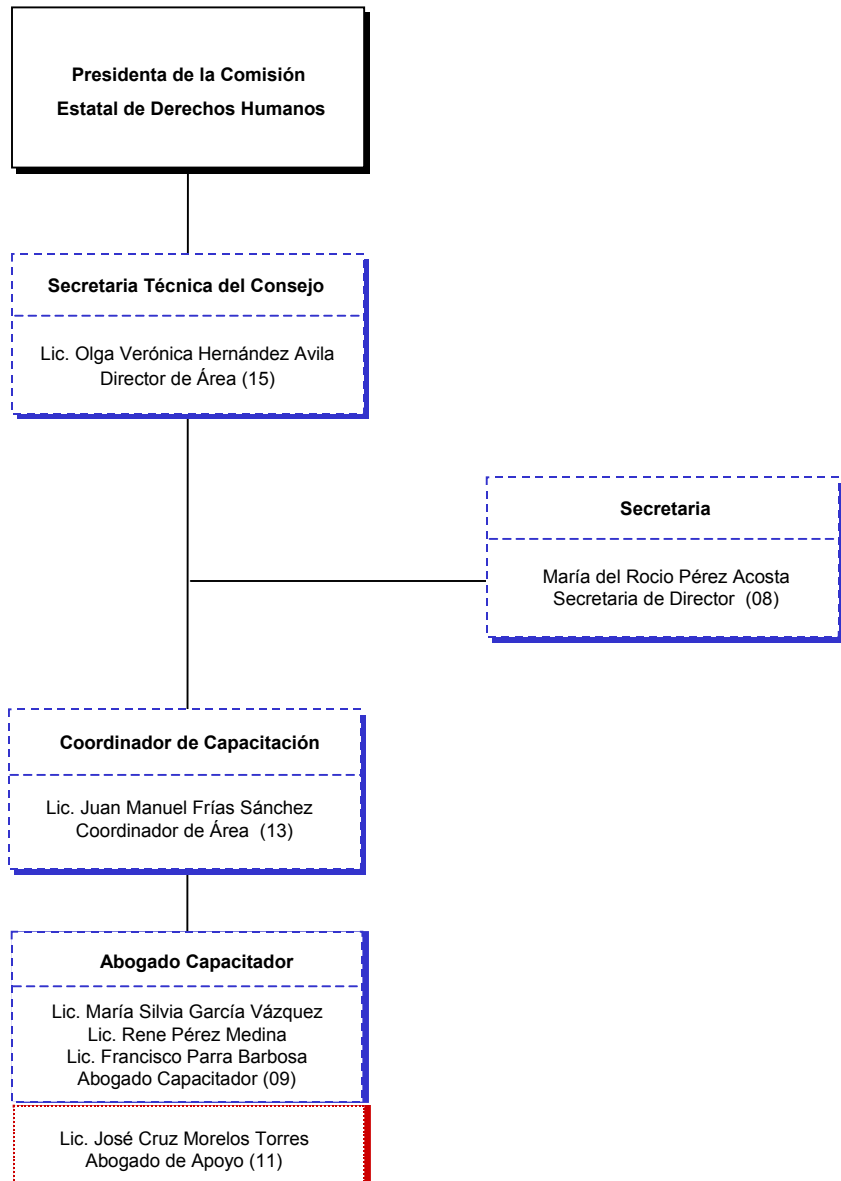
Presidenta de la Comisión
Estatal de Derechos Humanos

Secretaria Técnica del Consejo

Lic. Olga Verónica Hernández Avila
Director de Área (15)

Secretaria

María del Rocio Pérez Acosta
Secretaria de Director (08)

Coordinador de Capacitación

Lic. Juan Manuel Frías Sánchez
Coordinador de Área (13)

Abogado Capacitador

Lic. María Silvia García Vázquez
Lic. Rene Pérez Medina
Lic. Francisco Parra Barbosa
Abogado Capacitador (09)

Lic. José Cruz Morelos Torres
Abogado de Apoyo (11)